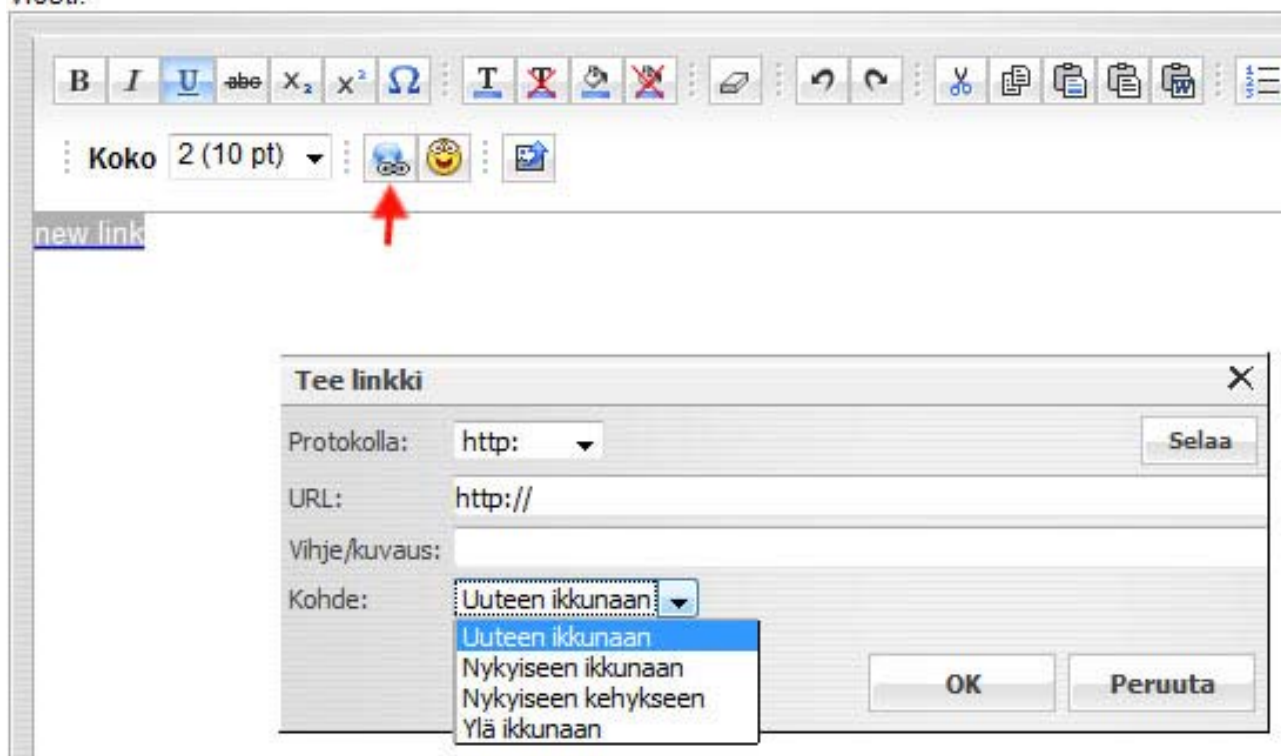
Viesti:

B I U abc $x_2$ $x^2$ Ω T

Koko 2 (10 pt)

new link

Tee linkki

Protokolla: http: Selaa

URL: http://

Vihje/kuvaus:

Kohde: Uuteen ikkunaan

Uuteen ikkunaan
Nykyiseen ikkunaan
Nykyiseen kehykseen
Ylä ikkunaan

OK Peruuta